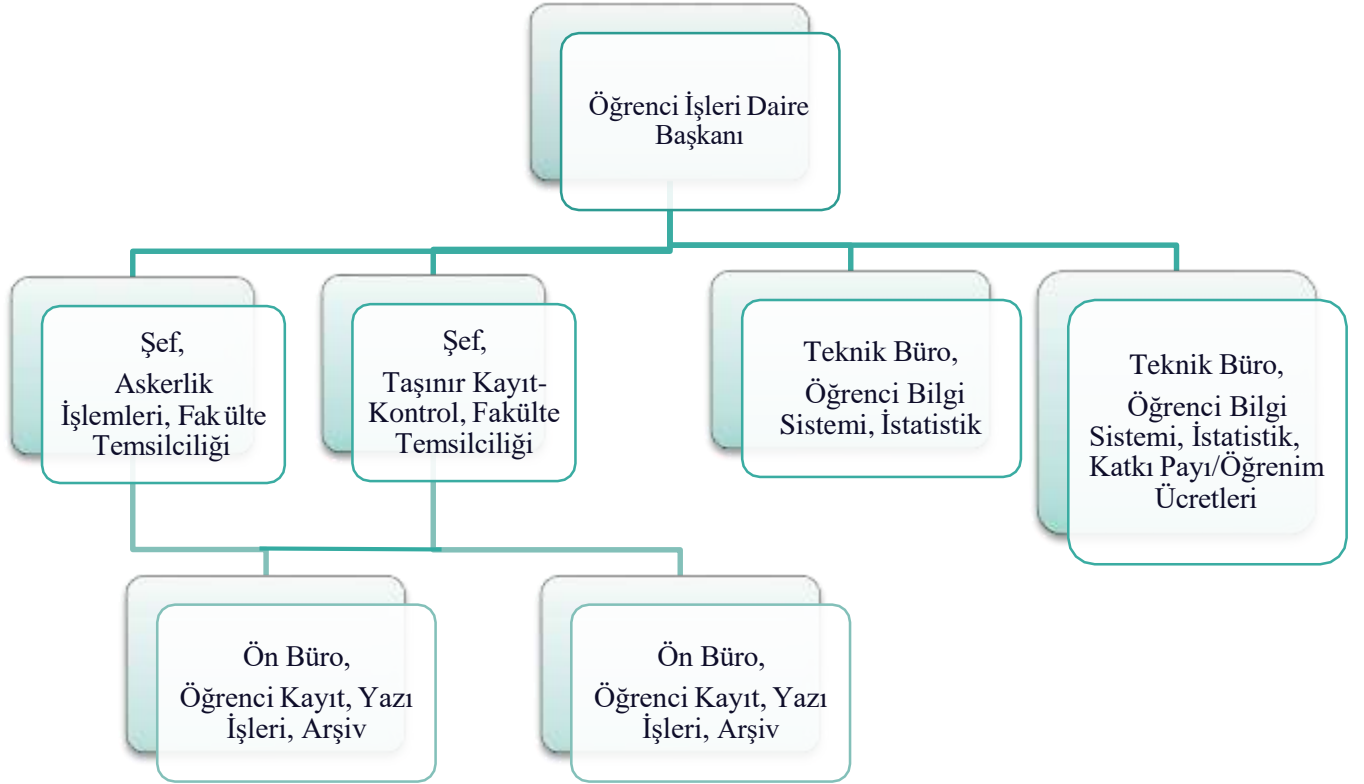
Öğrenci İşleri Daire Başkanı

Şef,
Askerlik İşlemleri, Fak ülte Temsilciliği

Şef,
Taşınır Kayıt-Kontrol, Fakülte Temsilciliği

Teknik Büro,
Öğrenci Bilgi Sistemi, İstatistik

Teknik Büro,
Öğrenci Bilgi Sistemi, İstatistik, Katkı Payı/Öğrenim Ücretleri

Ön Büro,
Öğrenci Kayıt, Yazı İşleri, Arşiv

Ön Büro,
Öğrenci Kayıt, Yazı İşleri, Arşiv